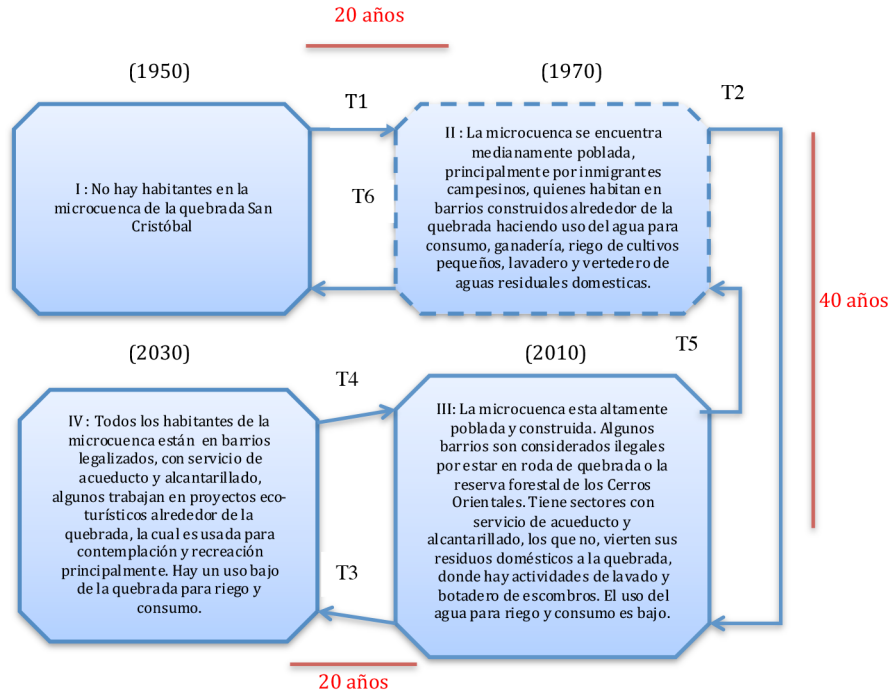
20 años

(1950)

(1970)

T1

T2

I : No hay habitantes en la microcuenca de la quebrada San Cristóbal

T6

II : La microcuenca se encuentra medianamente poblada, principalmente por inmigrantes campesinos, quienes habitan en barrios construidos alrededor de la quebrada haciendo uso del agua para consumo, ganadería, riego de cultivos pequeños, lavadero y vertedero de aguas residuales domesticas.

40 años

(2030)

(2010)

T5

T4

IV : Todos los habitantes de la microcuenca están en barrios legalizados, con servicio de acueducto y alcantarillado, algunos trabajan en proyectos ecoturísticos alrededor de la quebrada, la cual es usada para contemplación y recreación principalmente. Hay un uso bajo de la quebrada para riego y consumo.

III: La microcuenca esta altamente poblada y construida. Algunos barrios son considerados ilegales por estar en roda de quebrada o la reserva forestal de los Cerros Orientales. Tiene sectores con servicio de acueducto y alcantarillado, los que no, vierten sus residuos domésticos a la quebrada, donde hay actividades de lavado y botadero de escombros. El uso del agua para riego y consumo es bajo.

T3

20 años